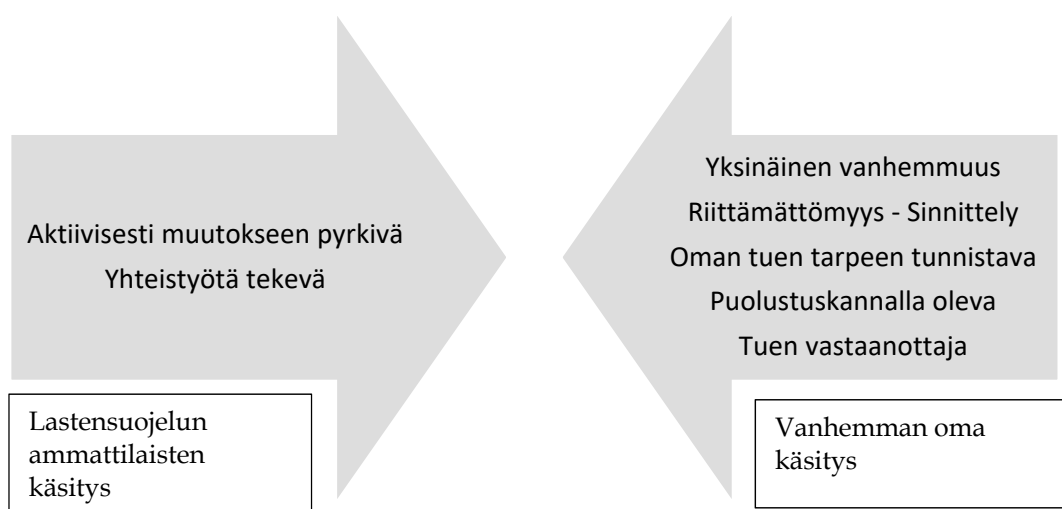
Aktiivisesti muutokseen pyrkivä
Yhteistyötä tekevä

Yksinäinen vanhemmuus
Riittämättömyys - Sinnittely
Oman tuen tarpeen tunnistava
Puolustuskannalla oleva
Tuen vastaanottaja

Lastensuojelun ammattilaisten käsitys

Vanhemman oma käsitys